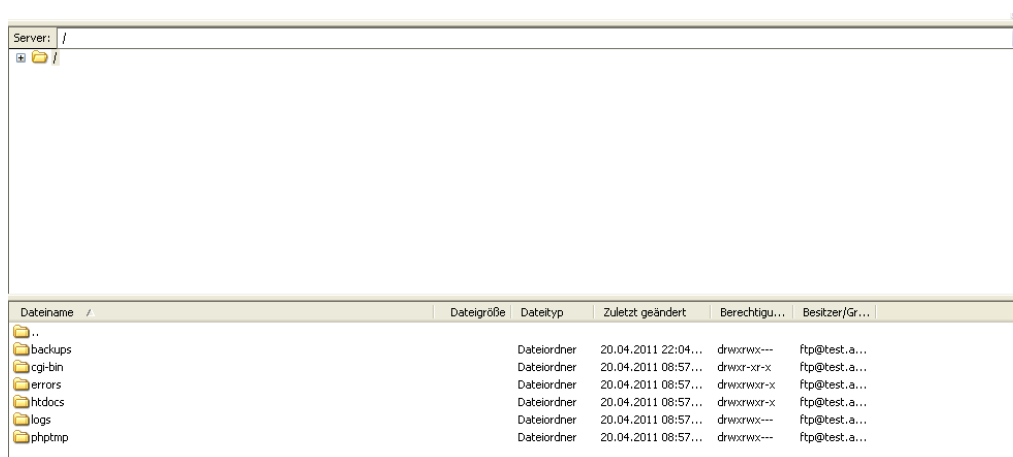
Server: /

/

| Dateiname | Dateigröße | Dateityp | Zuletzt geändert | Berechtigu... | Besitzer/Gr... |
|---|---|---|---|---|---|
| .. | | | | | |
| backups | | Dateiordner | 20.04.2011 22:04... | drwxrwx--- | ftp@test.a... |
| cgi-bin | | Dateiordner | 20.04.2011 08:57... | drwxr-xr-x | ftp@test.a... |
| errors | | Dateiordner | 20.04.2011 08:57... | drwxrwxr-x | ftp@test.a... |
| htdocs | | Dateiordner | 20.04.2011 08:57... | drwxrwxr-x | ftp@test.a... |
| logs | | Dateiordner | 20.04.2011 08:57... | drwxrwx--- | ftp@test.a... |
| phptmp | | Dateiordner | 20.04.2011 08:57... | drwxrwx--- | ftp@test.a... |